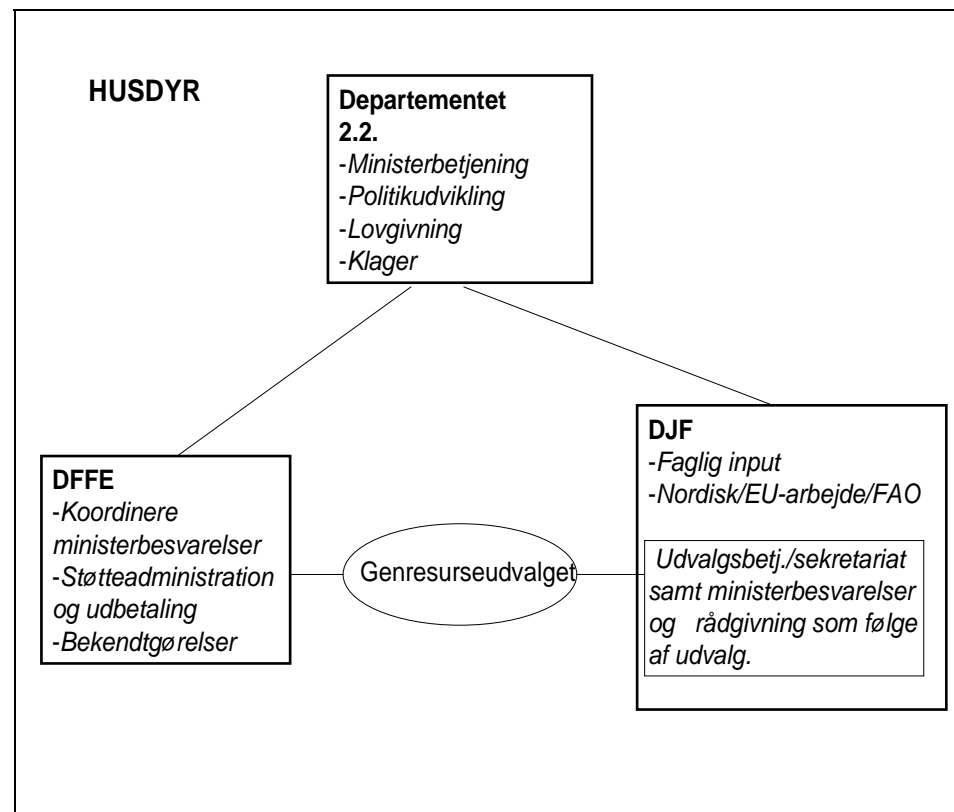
HUSDYR

Departementet
2.2.
-Ministerbetjening
-Politikudvikling
-Lovgivning
-Klager

DFFE
-Koordinere ministerbesvarelser
-Støtteadministration og udbetaling
-Bekendtgørelser

Genresurseudvalget

DJF
-Faglig input
-Nordisk/EU-arbejde/FAO

Udvalgsbetj./sekretariat samt ministerbesvarelser og rådgivning som følge af udvalg.